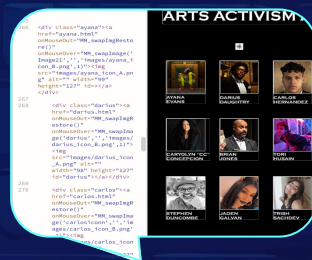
<div class="ayana"><a href="ayana.html" onMouseOut="MM_swapImgRestore()" onMouseOver="MM_swapImage('Image21','','images/ayana_icon_B.png',1)"><img src="images/ayana_icon_A.png" alt="" width="98" height="127" id="></a></div>

267
268

<div class="darius"><a href="darius.html" onMouseOut="MM_swapImgRestore()" onMouseOver="MM_swapImage('darius','','images/darius_icon_B.png',1)"><img src="images/darius_icon_A.png" alt="" width="98" height="127" id="darius"></a></div>

269
270

<div class="carlos"><a href="carlos.html" onMouseOut="MM_swapImgRestore()" onMouseOver="MM_swapImage('carlosIcon','','images/carlos_icon_B.png',1)"><img src="images/carlos_icon

ARTS ACTIVISM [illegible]

AYANA EVANS
DARIUS DAUGHTRY
CARLOS HERNANDEZ
CARYOLYN "CC" CONCEPCION
BRIAN JONES
TORI HUSAIN
STEPHEN DUNCOMBE
JADEN GALVAN
TRISH SACHDEV